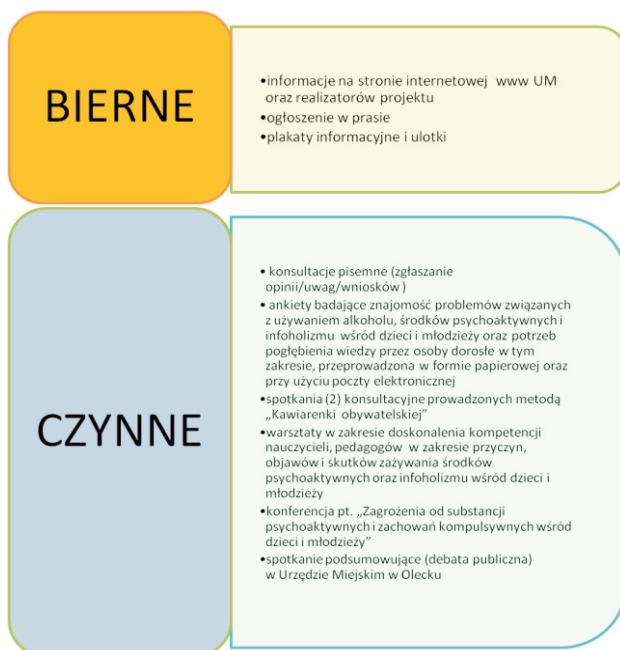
BIERNE

•informacje na stronie internetowej www UM oraz realizatorów projektu
•ogłoszenie w prasie
•plakaty informacyjne i ulotki

CZYNNE

• konsultacje pisemne (zgłaszanie opinii/uwag/wniosków )
• ankiety badające znajomość problemów związanych z używaniem alkoholu, środków psychoaktywnych i infoholizmu wśród dzieci i młodzieży oraz potrzeb pogłębienia wiedzy przez osoby dorosłe w tym zakresie, przeprowadzona w formie papierowej oraz przy użyciu poczty elektronicznej
•spotkania (2) konsultacyjne prowadzonych metodą „Kawiarenki obywatelskiej"
•warsztaty w zakresie doskonalenia kompetencji nauczycieli, pedagogów w zakresie przyczyn, objawów i skutków zażywania środków psychoaktywnych oraz infoholizmu wśród dzieci i młodzieży
•konferencja pt. „Zagrożenia od substancji psychoaktywnych i zachowań kompulsywnych wśród dzieci i młodzieży"
•spotkanie podsumowujące (debata publiczna) w Urzędzie Miejskim w Olecku